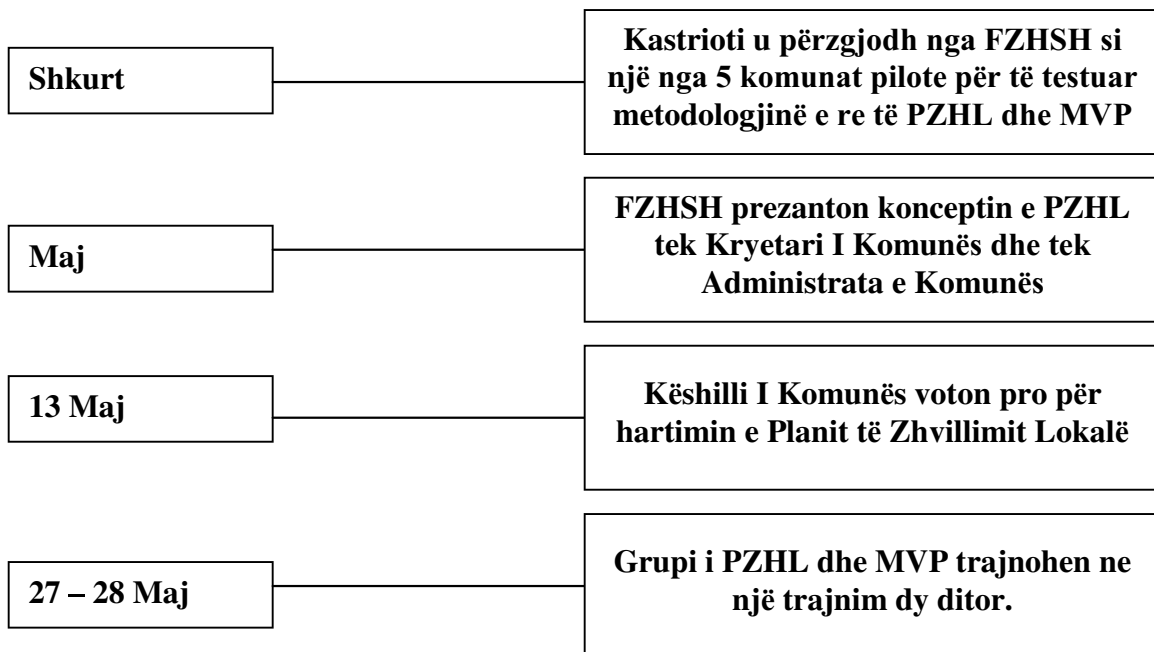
Shkurt

Kastrioti u përzgjodh nga FZHSH si një nga 5 komunat pilote për të testuar metodologjinë e re të PZHL dhe MVP

Maj

FZHSH prezanton konceptin e PZHL tek Kryetari I Komunës dhe tek Administrata e Komunës

13 Maj

Këshilli I Komunës voton pro për hartimin e Planit të Zhvillimit Lokalë

27 – 28 Maj

Grupi i PZHL dhe MVP trajnohen ne një trajnim dy ditor.